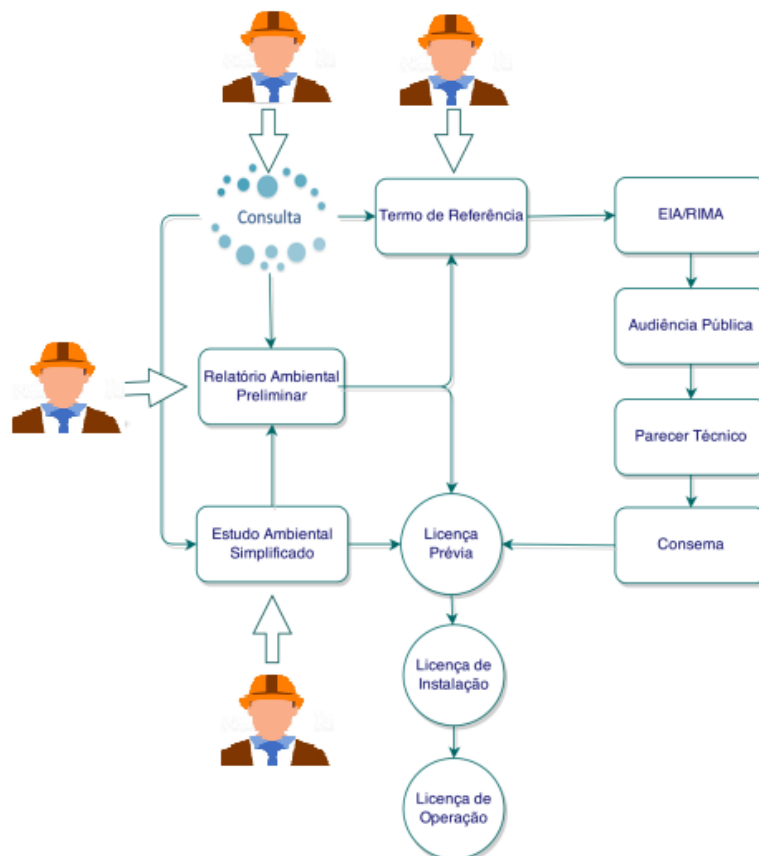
Consulta

Termo de Referência

EIA/RIMA

Audiência Pública

Relatório Ambiental Preliminar

Parecer Técnico

Estudo Ambiental Simplificado

Licença Prévia

Consema

Licença de Instalação

Licença de Operação